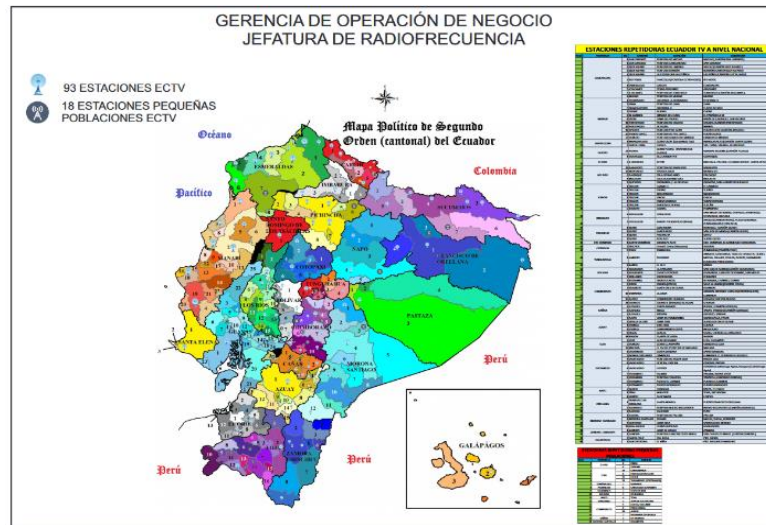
GERENCIA DE OPERACIÓN DE NEGOCIO
JEFATURA DE RADIOFRECUENCIA

93 ESTACIONES ECTV
18 ESTACIONES PEQUEÑAS POBLACIONES ECTV

Mapa Político de Segundo Orden (cantonal) del Ecuador

Océano

Pacífico

Colombia

ESMERALDAS

IMBABURA

CARCHI

PICHINCHA

SUCUMBÍOS

NAPO

ORELLANA

MANABÍ

COTOPAXI

TUNGURAHUA

BOLÍVAR

LOS RÍOS

SANTA ELENA

GUAYAS

CHIMBORAZO

PASTAZA

MORONA SANTIAGO

CAÑAR

AZUAY

EL ORO

LOJA

ZAMORA CHINCHIPE

Perú

Perú

Perú

GALÁPAGOS

ESTACIONES REPETIDORAS ECUADOR TV A NIVEL NACIONAL

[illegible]